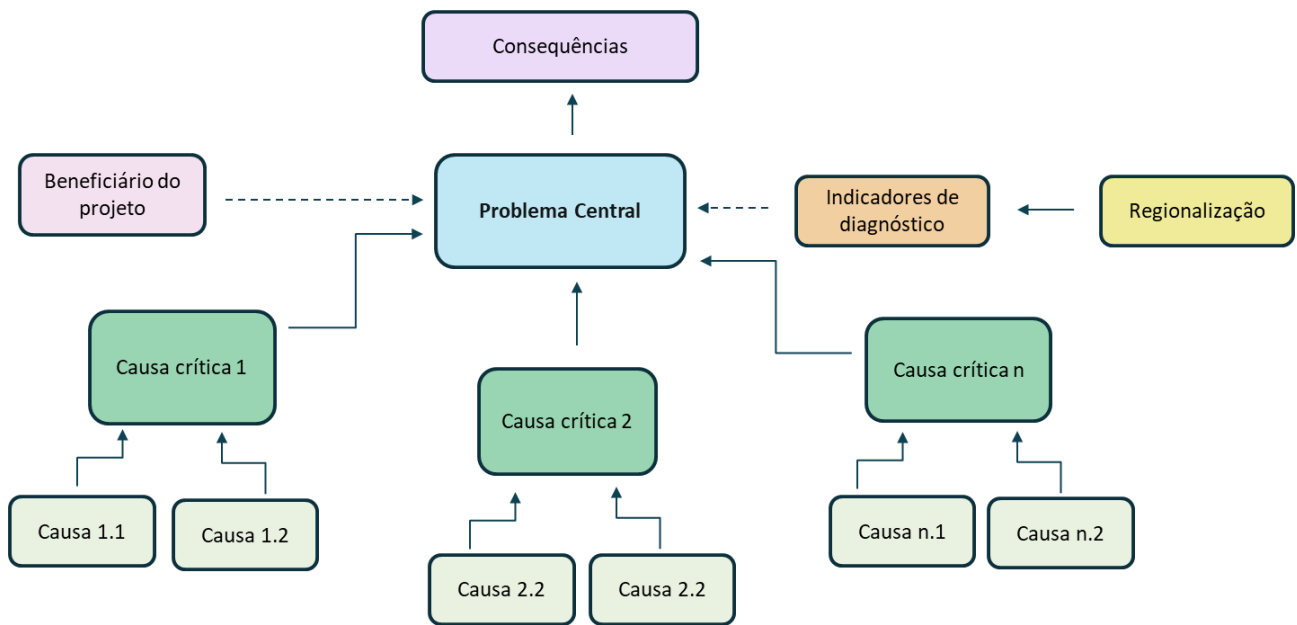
Consequências

Beneficiário do projeto

Problema Central

Indicadores de diagnóstico

Regionalização

Causa crítica 1

Causa crítica 2

Causa crítica n

Causa 1.1

Causa 1.2

Causa 2.2

Causa 2.2

Causa n.1

Causa n.2